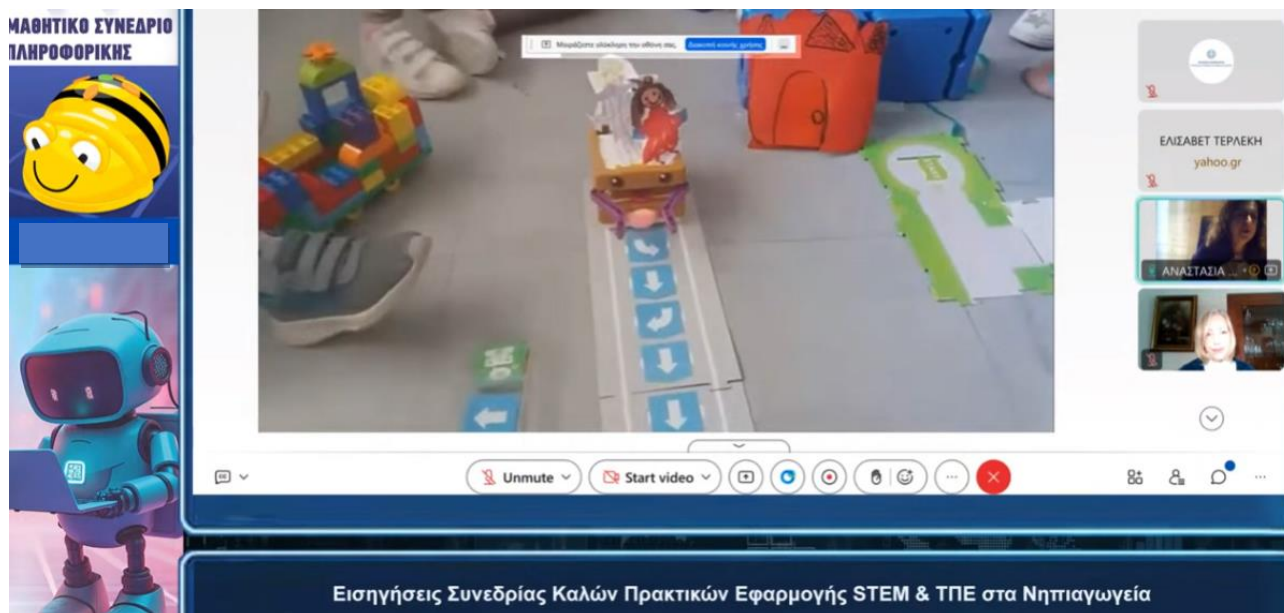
ΜΑΘΗΤΙΚΟ ΣΥΝΕΔΡΙΟ ΠΛΗΡΟΦΟΡΙΚΗΣ

Μοιράζεστε ολόκληρη την οθόνη σας. Διακοπή κοινής χρήσης

ΕΛΙΣΑΒΕΤ ΤΕΡΛΕΚΗ
yahoo.gr

ΑΝΑΣΤΑΣΙΑ ...

Unmute
Start video

Εισηγήσεις Συνεδρίας Καλών Πρακτικών Εφαρμογής STEM & ΤΠΕ στα Νηπιαγωγεία